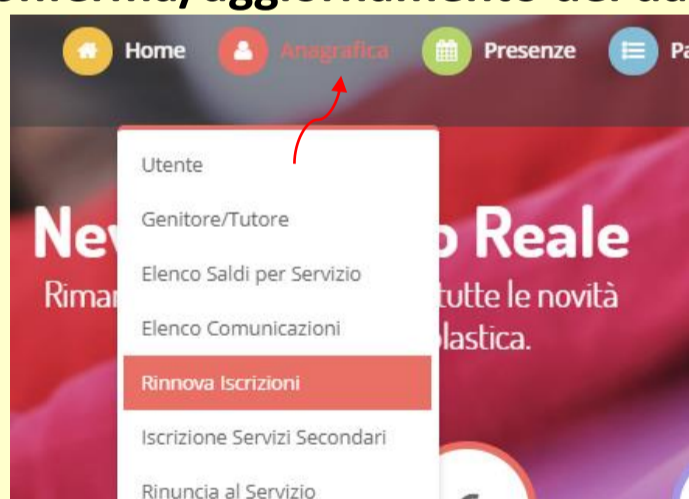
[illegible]

Home Anagrafica Presenze Pa

Utente
Genitore/Tutore
Elenco Saldi per Servizio
Elenco Comunicazioni
Rinnova Iscrizioni
Iscrizione Servizi Secondari
Rinuncia al Servizio

Nev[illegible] o Reale
Rimar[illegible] tutte le novità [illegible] lastica.